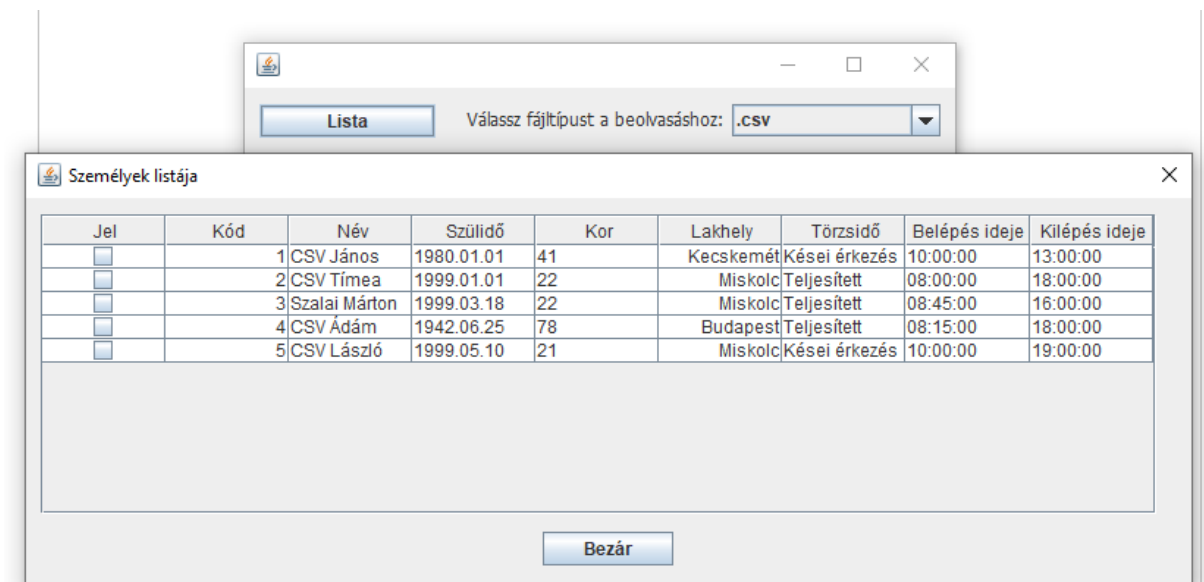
Lista

Válassz fájltípust a beolvasáshoz: .csv

Személyek listája

| Jel | Kód | Név | Szülidő | Kor | Lakhely | Törzsidő | Belépés ideje | Kilépés ideje |
|---|---|---|---|---|---|---|---|---|
| | 1 | CSV János | 1980.01.01 | 41 | Kecskemét | Kései érkezés | 10:00:00 | 13:00:00 |
| | 2 | CSV Tímea | 1999.01.01 | 22 | Miskolc | Teljesített | 08:00:00 | 18:00:00 |
| | 3 | Szalai Márton | 1999.03.18 | 22 | Miskolc | Teljesített | 08:45:00 | 16:00:00 |
| | 4 | CSV Ádám | 1942.06.25 | 78 | Budapest | Teljesített | 08:15:00 | 18:00:00 |
| | 5 | CSV László | 1999.05.10 | 21 | Miskolc | Kései érkezés | 10:00:00 | 19:00:00 |

Bezár